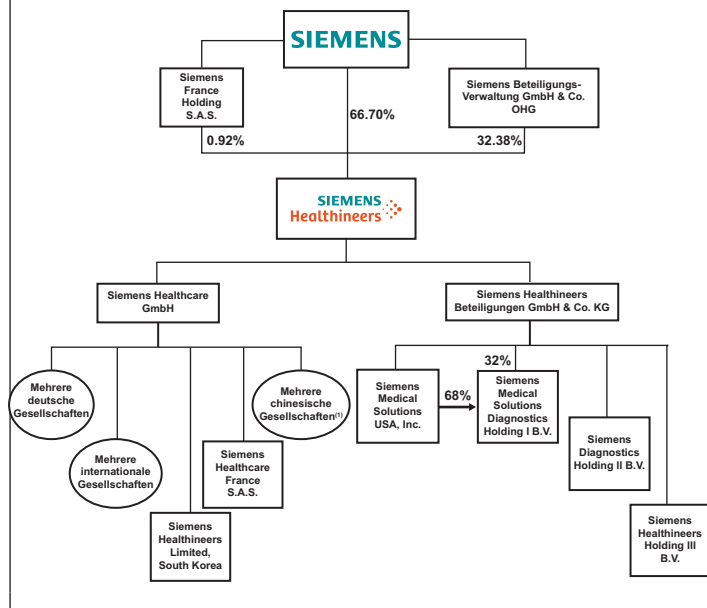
SIEMENS

Siemens France Holding S.A.S.

66.70%

Siemens Beteiligungs-Verwaltung GmbH & Co. OHG

0.92%

32.38%

SIEMENS Healthineers

Siemens Healthcare GmbH

Siemens Healthineers Beteiligungen GmbH & Co. KG

Mehrere deutsche Gesellschaften

Mehrere internationale Gesellschaften

Siemens Healthineers Limited, South Korea

Siemens Healthcare France S.A.S.

Mehrere chinesische Gesellschaften$^{(1)}$

Siemens Medical Solutions USA, Inc.

68%

32%

Siemens Medical Solutions Diagnostics Holding I B.V.

Siemens Diagnostics Holding II B.V.

Siemens Healthineers Holding III B.V.